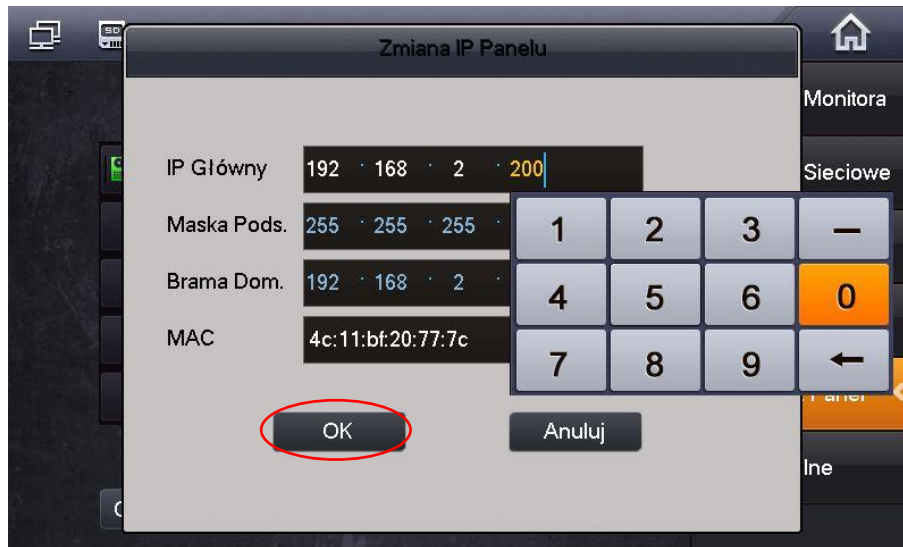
Zmiana IP Panelu

Monitora

Sieciowe

IP Główny 192 . 168 . 2 . 200

Maska Pods. 255 . 255 . 255 .

Brama Dom. 192 . 168 . 2 .

MAC 4c:11:bf:20:77:7c

| 1 | 2 | 3 | — |
|---|---|---|---|
| 4 | 5 | 6 | 0 |
| 7 | 8 | 9 | ← |

Panel

OK

Anuluj

Ine